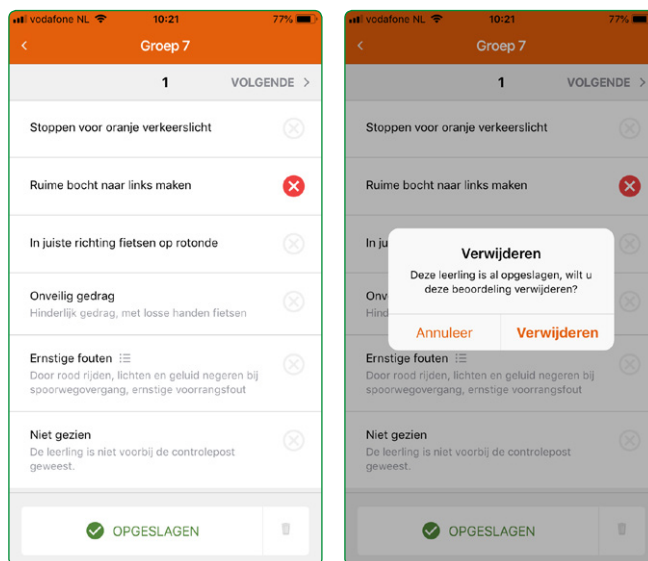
vodafone NL 10:21 77%

<

Groep 7

1

VOLGENDE >

Stoppen voor oranje verkeerslicht

Ruime bocht naar links maken

In juiste richting fietsen op rotonde

Onveilig gedrag

Hinderlijk gedrag, met losse handen fietsen

Ernstige fouten

Door rood rijden, lichten en geluid negeren bij spoorwegovergang, ernstige voorrangsfout

Niet gezien

De leerling is niet voorbij de controlepost geweest.

OPGESLAGEN

vodafone NL 10:21 77%

<

Groep 7

1

VOLGENDE >

Stoppen voor oranje verkeerslicht

Ruime bocht naar links maken

In ju

Onv

Hind

Verwijderen

Deze leerling is al opgeslagen, wilt u deze beoordeling verwijderen?

Annuleer

Verwijderen

Ernstige fouten

Door rood rijden, lichten en geluid negeren bij spoorwegovergang, ernstige voorrangsfout

Niet gezien

De leerling is niet voorbij de controlepost geweest.

OPGESLAGEN